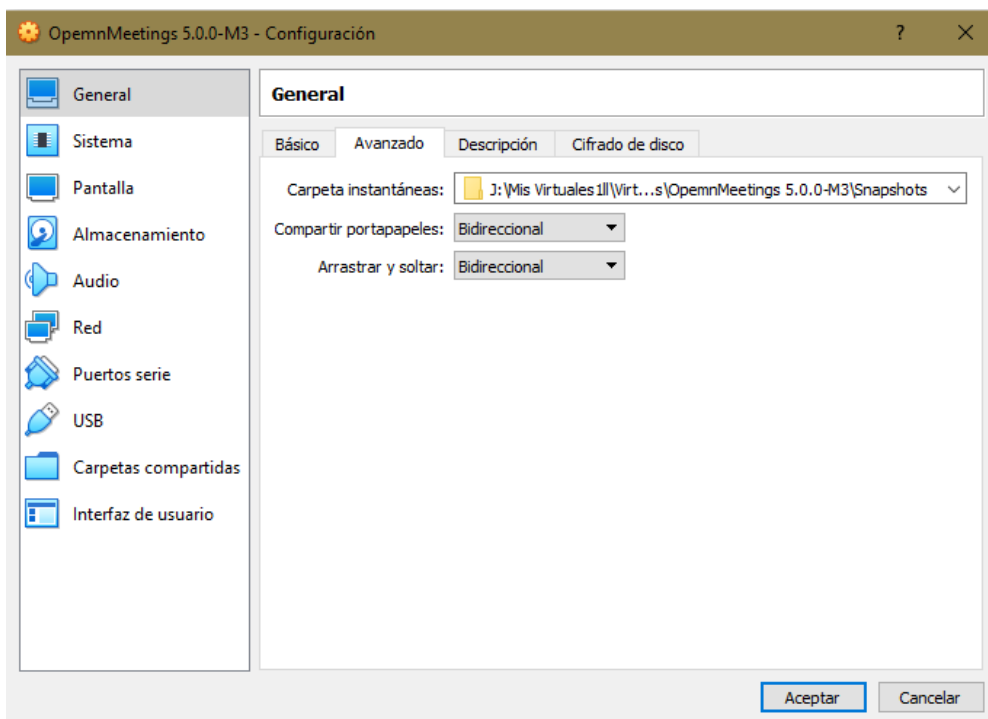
OpemnMeetings 5.0.0-M3 - Configuración

?

General
Sistema
Pantalla
Almacenamiento
Audio
Red
Puertos serie
USB
Carpetas compartidas
Interfaz de usuario

General

Básico
Avanzado
Descripción
Cifrado de disco

Carpeta instantáneas: J:\Mis Virtuales1ll\Virt...s\OpemnMeetings 5.0.0-M3\Snapshots
Compartir portapapeles: Bidireccional
Arrastrar y soltar: Bidireccional

Aceptar
Cancelar